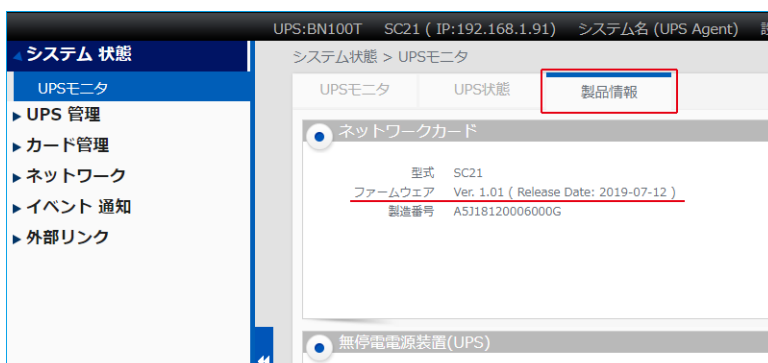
UPS:BN100T SC21 ( IP:192.168.1.91) システム名 (UPS Agent) 設

▲システム 状態
UPSモニタ
▶UPS 管理
▶カード管理
▶ネットワーク
▶イベント 通知
▶外部リンク

システム状態 > UPSモニタ

UPSモニタ
UPS状態
製品情報

ネットワークカード

型式 SC21
ファームウェア Ver. 1.01 ( Release Date: 2019-07-12 )
製造番号 A5J18120006000G

無停電電源装置(UPS)

«